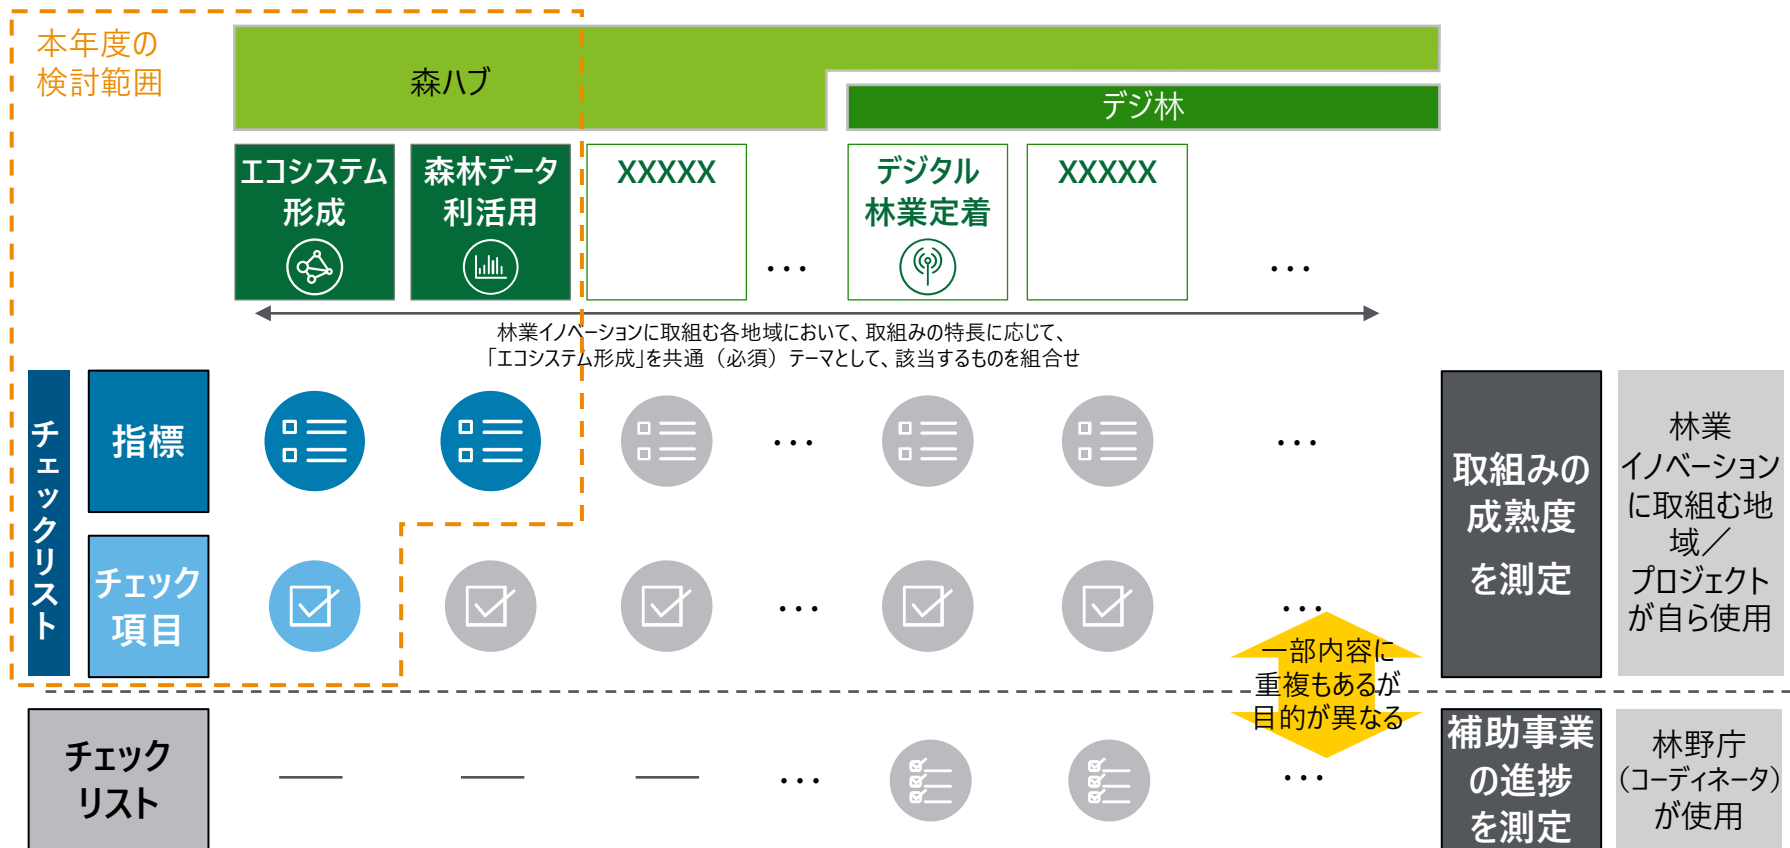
本年度の検討範囲

森ハブ

デジ林

エコシステム形成

森林データ利活用

XXXXX

…

デジタル林業定着

XXXXX

…

林業イノベーションに取組む各地域において、取組みの特長に応じて、「エコシステム形成」を共通（必須）テーマとして、該当するものを組合せ

チェックリスト

指標

…

…

取組みの成熟度を測定

林業イノベーションに取組む地域／プロジェクトが自ら使用

チェック項目

…

…

一部内容に重複もあるが目的が異なる

チェックリスト

—

—

—

…

…

補助事業の進捗を測定

林野庁（コーディネータ）が使用